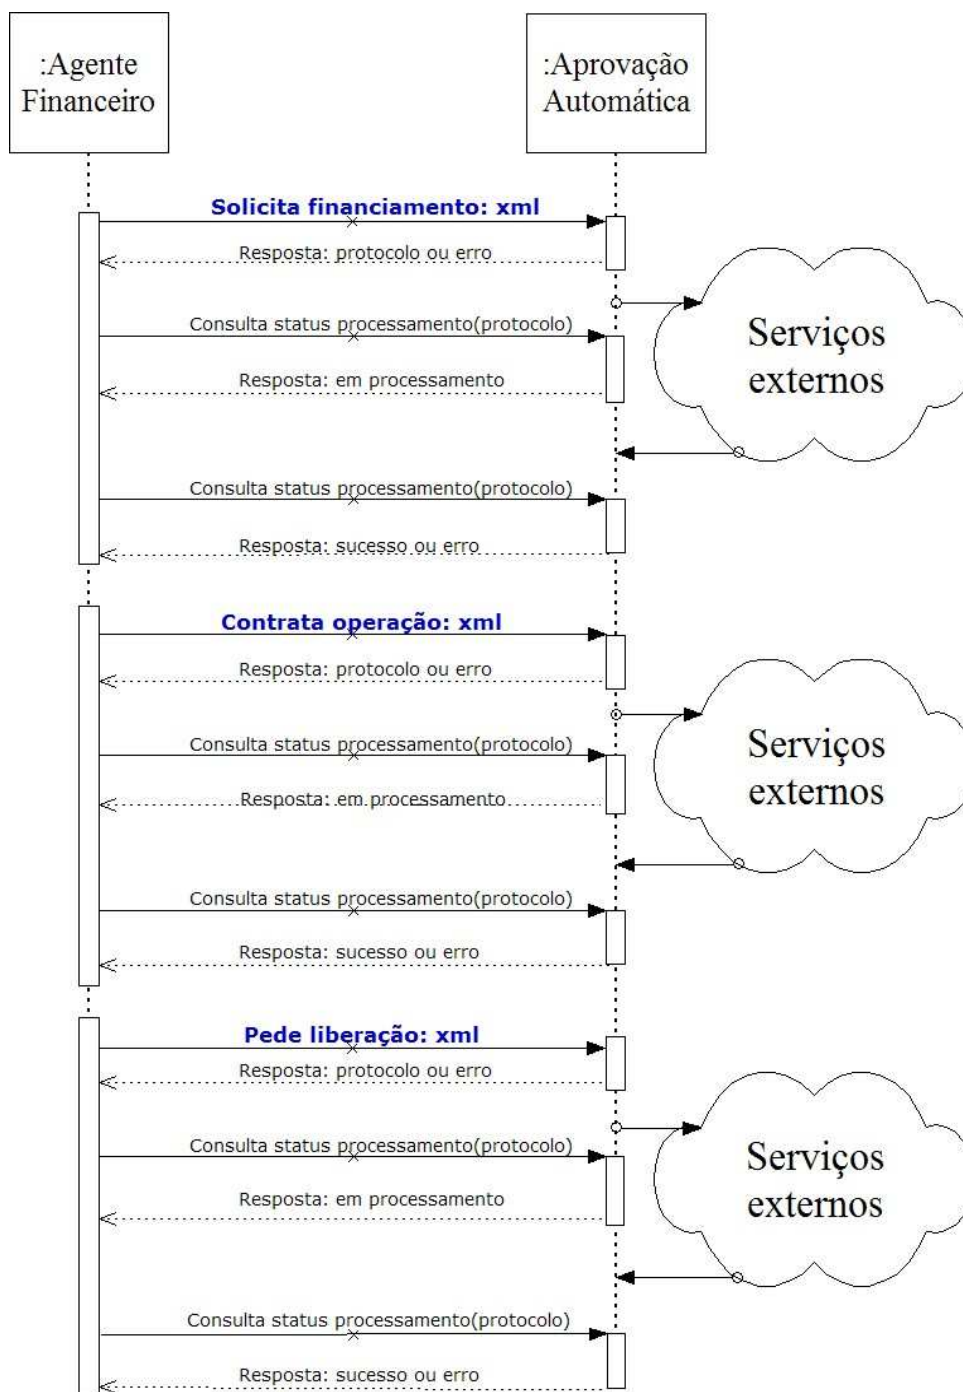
:Agente Financeiro

:Aprovação Automática

Solicita financiamento: xml

Resposta: protocolo ou erro

Serviços externos

Consulta status processamento(protocolo)

Resposta: em processamento

Consulta status processamento(protocolo)

Resposta: sucesso ou erro

Contrata operação: xml

Resposta: protocolo ou erro

Serviços externos

Consulta status processamento(protocolo)

Resposta: em processamento

Consulta status processamento(protocolo)

Resposta: sucesso ou erro

Pede liberação: xml

Resposta: protocolo ou erro

Serviços externos

Consulta status processamento(protocolo)

Resposta: em processamento

Consulta status processamento(protocolo)

Resposta: sucesso ou erro